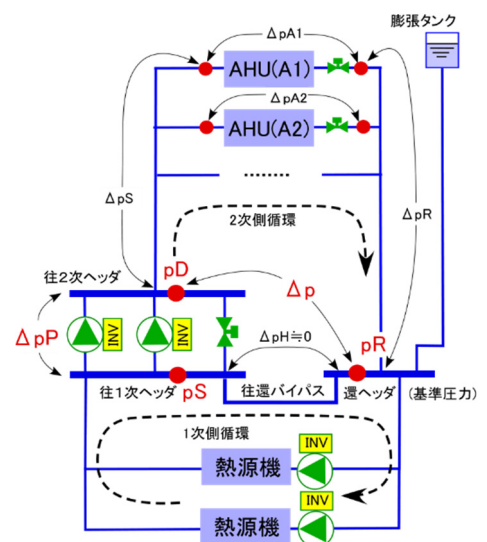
膨張タンク

ΔpA1

AHU(A1)

ΔpA2

AHU(A2)

........

ΔpS

2次側循環

ΔpR

往2次ヘッダ

pD

Δp

ΔpP

INV

INV

ΔpH≒0

pR

往1次ヘッダ

pS

往還バイパス

還ヘッダ

(基準圧力)

1次側循環

INV

熱源機

INV

熱源機